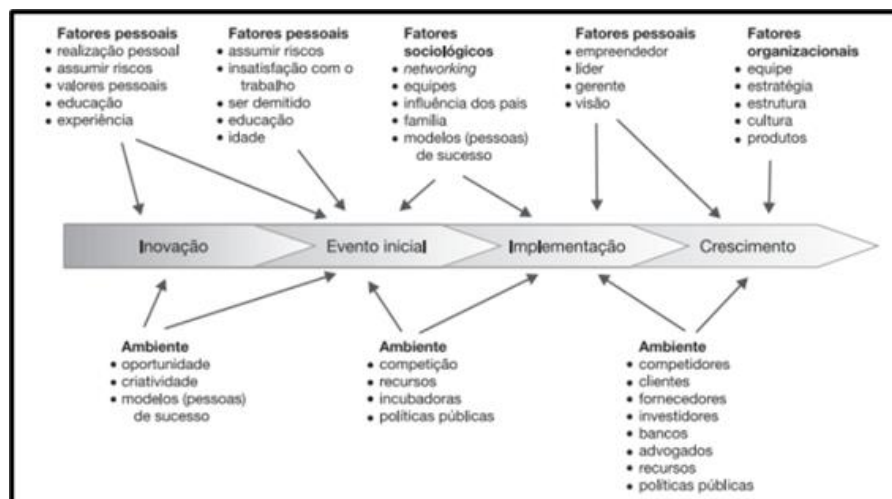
Fatores pessoais
• realização pessoal
• assumir riscos
• valores pessoais
• educação
• experiência

Fatores pessoais
• assumir riscos
• insatisfação com o trabalho
• ser demitido
• educação
• idade

Fatores sociológicos
• *networking*
• equipes
• influência dos pais
• família
• modelos (pessoas) de sucesso

Fatores pessoais
• empreendedor
• líder
• gerente
• visão

Fatores organizacionais
• equipe
• estratégia
• estrutura
• cultura
• produtos

Inovação

Evento inicial

Implementação

Crescimento

Ambiente
• oportunidade
• criatividade
• modelos (pessoas) de sucesso

Ambiente
• competição
• recursos
• incubadoras
• políticas públicas

Ambiente
• competidores
• clientes
• fornecedores
• investidores
• bancos
• advogados
• recursos
• políticas públicas